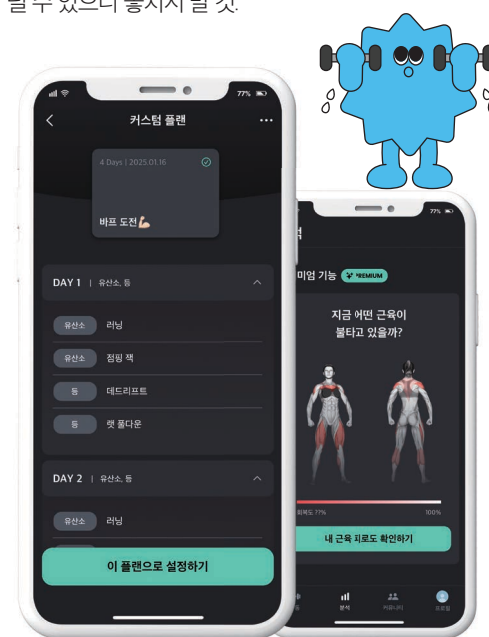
할 수 있으니 놓치지 말 것.

77%

커스텀 플랜

4 Days | 2025.01.16

바프 도전💪

DAY 1 | 유산소, 등

유산소 러닝

유산소 점핑 잭

등 데드리프트

등 랫 풀다운

DAY 2 | 유산소, 등

유산소 러닝

이 플랜으로 설정하기

77%

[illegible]럭

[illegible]미엄 기능 PREMIUM

지금 어떤 근육이 불타고 있을까?

회복도 77%

100%

내 근육 피로도 확인하기

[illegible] 분석 커뮤니티 프로필